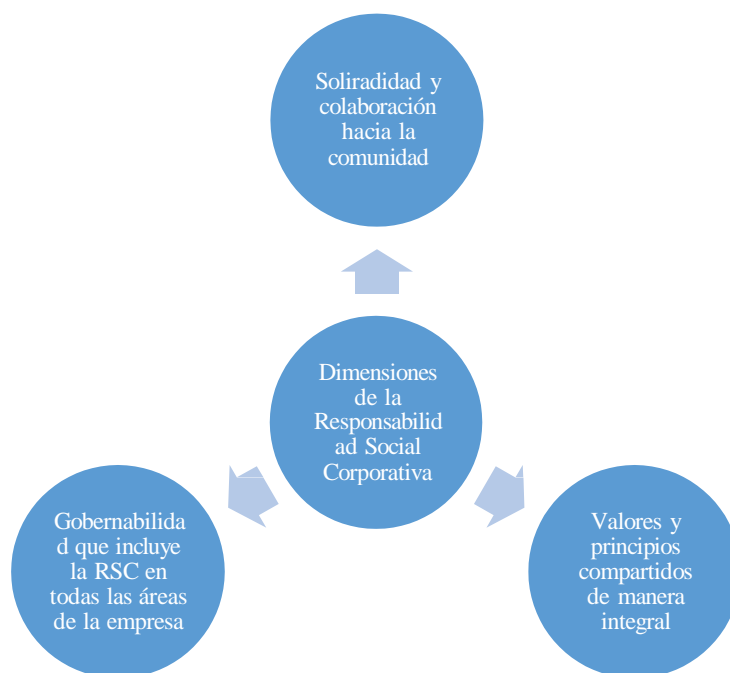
Soliradidad y colaboración hacia la comunidad

Dimensiones de la Responsabilid ad Social Corporativa

Gobernabilida d que incluye la RSC en todas las áreas de la empresa

Valores y principios compartidos de manera integral